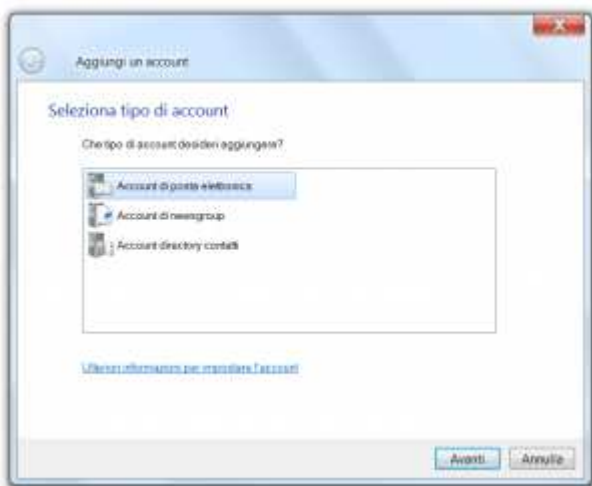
Aggiungi un account

Seleziona tipo di account

Che tipo di account desideri aggiungere?

Account di posta elettronica

Account di newsgroup

Account directory contatti

Ulteriori informazioni per impostare l'account

Avanti

Annulla